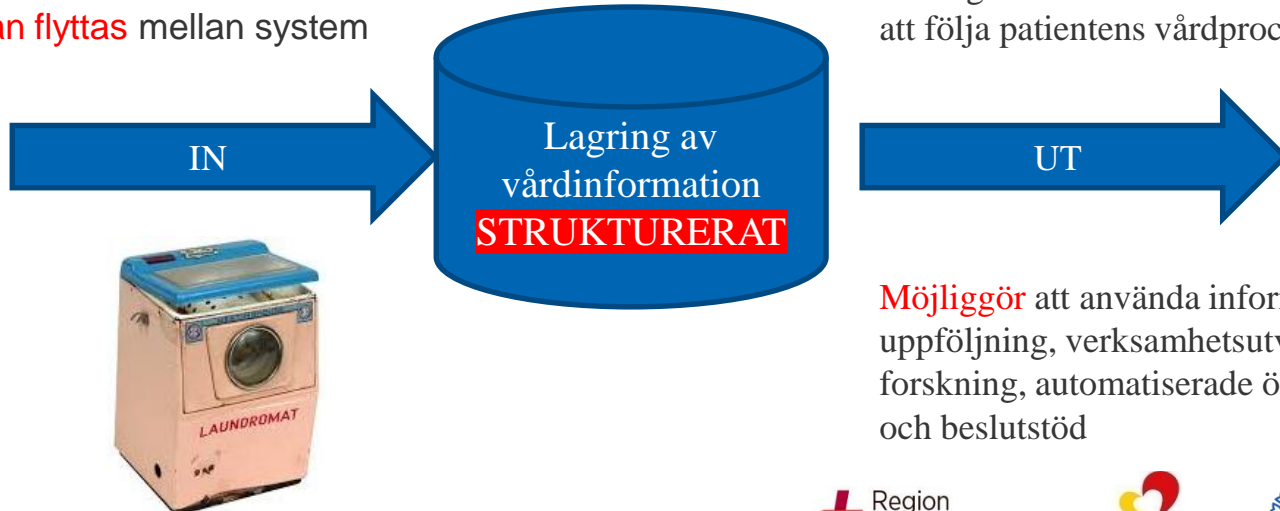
an flyttas mellan system

IN

Lagring av vårdinformation STRUKTURERAT

UT

att följa patientens vårdproc

LAUNDROMAT

Möjliggör att använda infor uppföljning, verksamhetsutv forskning, automatiserade ö och beslutstöd

Region